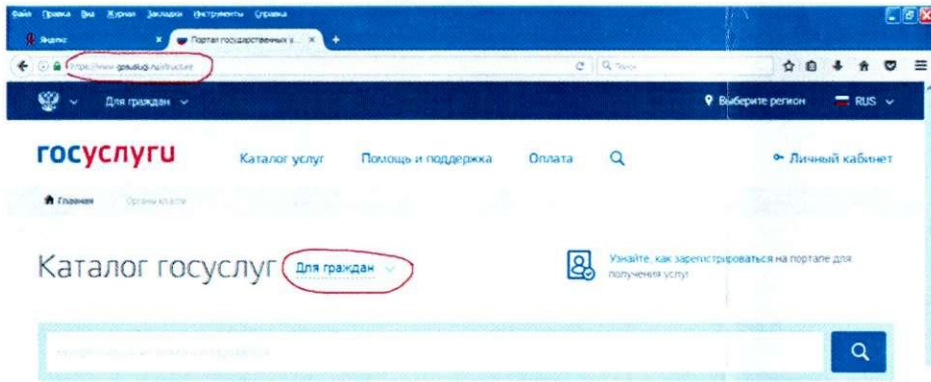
Файл Правка Вид Журнал Закладки Инструменты Справка

Яндекс × Портал государственных у... × +

https://www.gosuslugi.ru/structure

Поиск

Для граждан

Выберите регион RUS

госуслуги

Каталог услуг Помощь и поддержка Оплата

Личный кабинет

Главная Органы власти

Каталог госуслуг Для граждан

Узнайте, как зарегистрироваться на портале для получения услуг

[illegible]